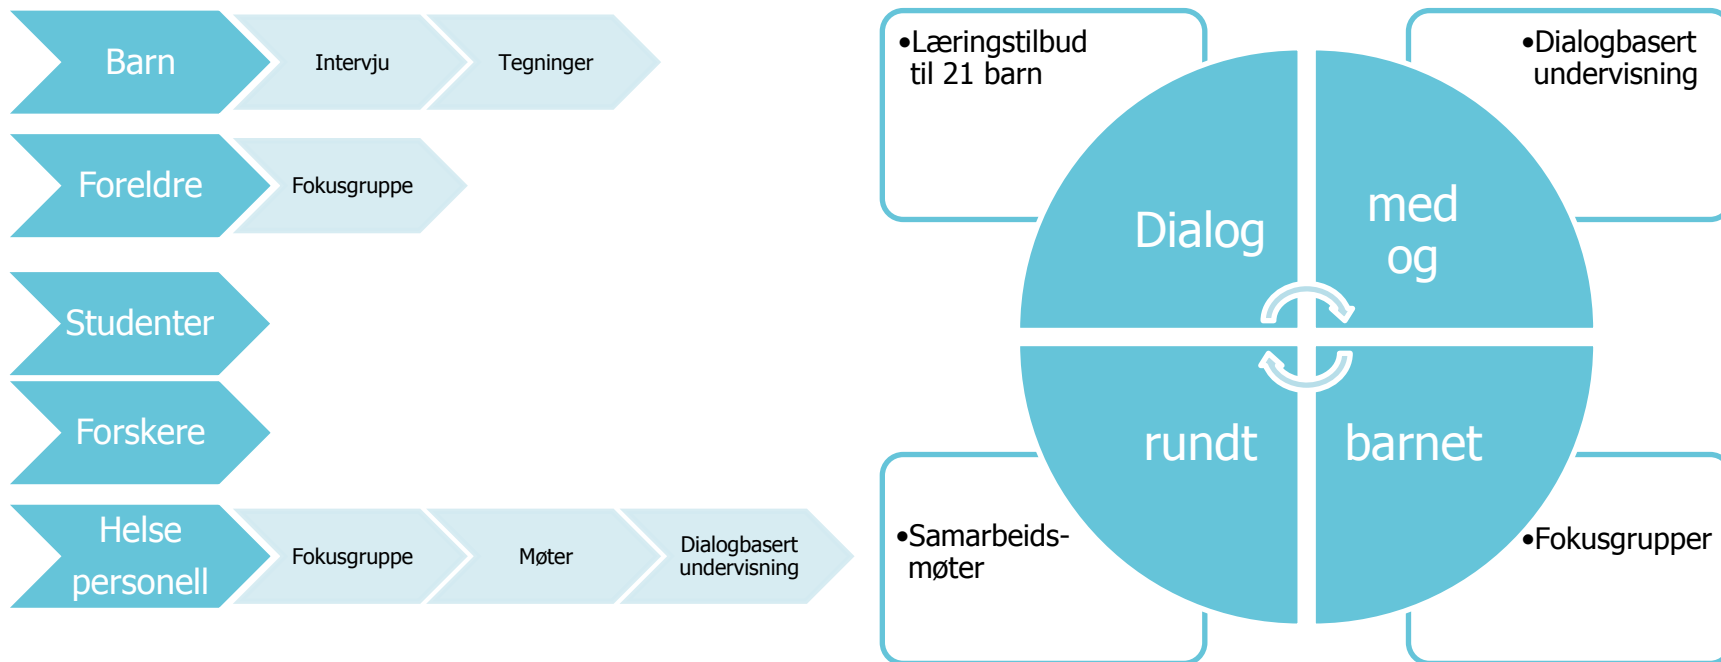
Barn

Intervju

Tegninger

Foreldre

Fokusgruppe

Studenter

Forskere

Helse personell

Fokusgruppe

Møter

Dialogbasert undervisning

•Læringstilbud til 21 barn

•Dialogbasert undervisning

Dialog

med og

rundt

barnet

•Samarbeids-møter

•Fokusgrupper